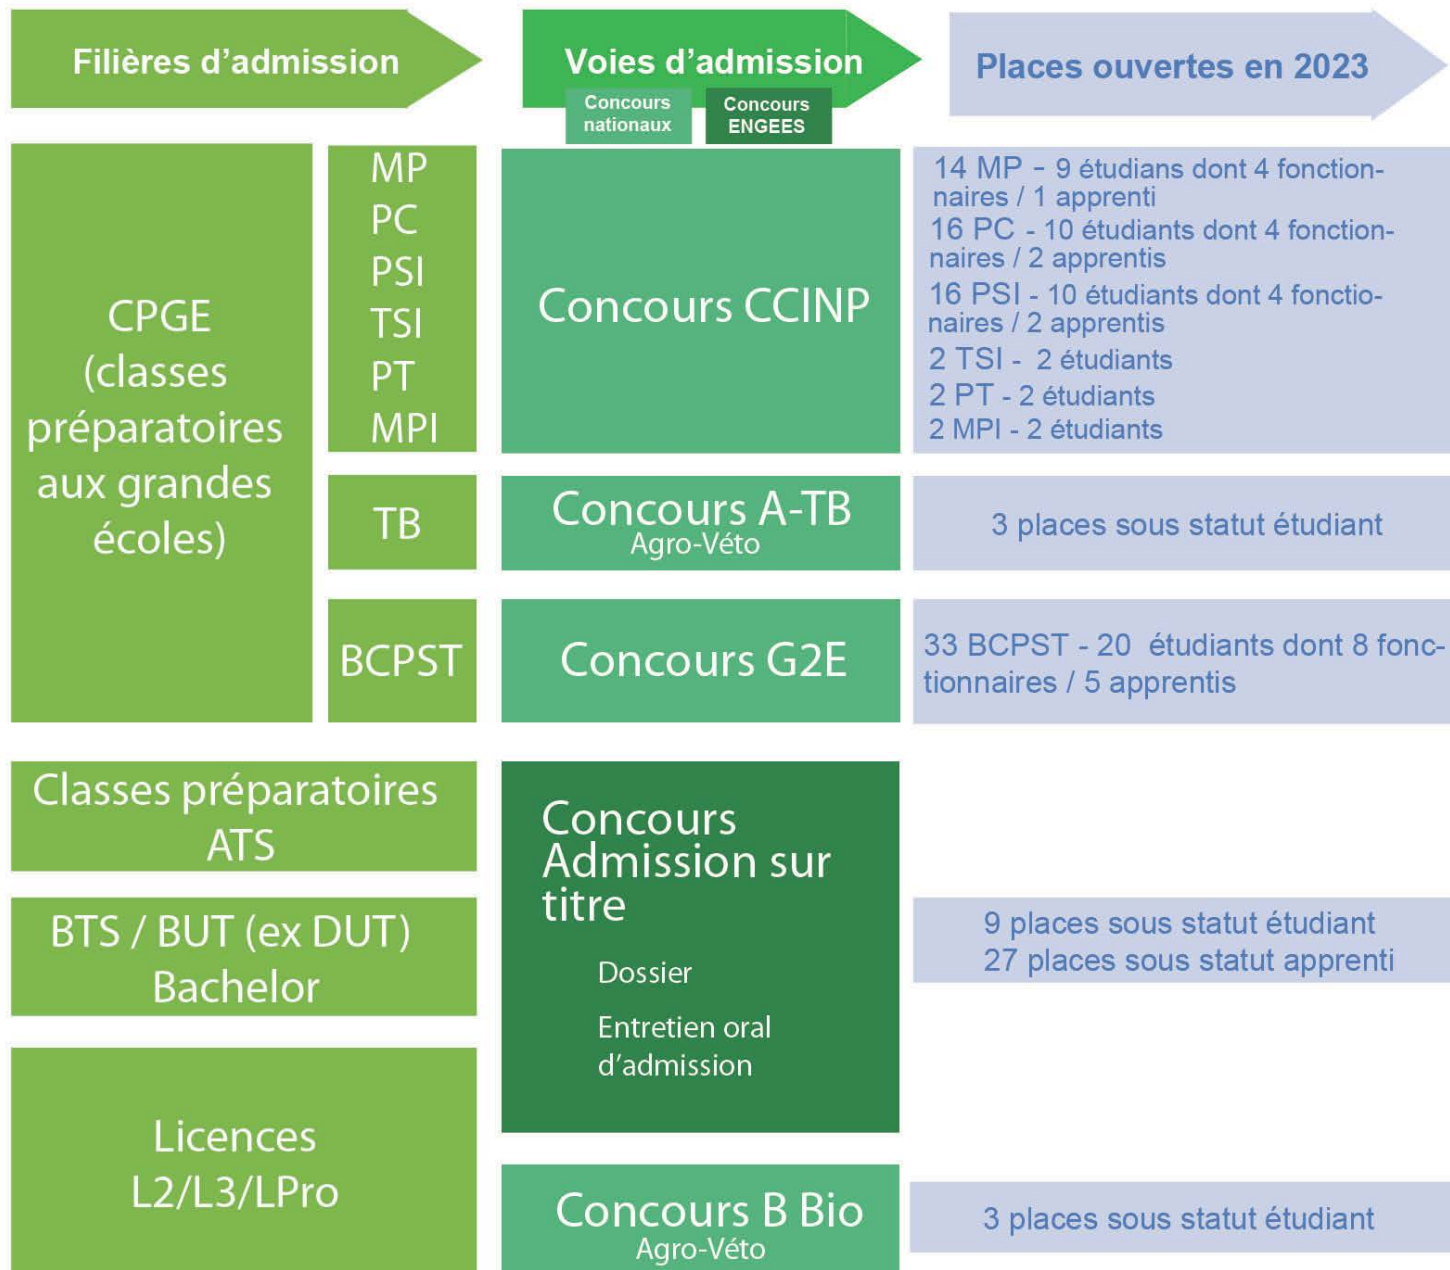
Filières d'admission

Voies d'admission

Concours nationaux

Concours ENGEES

Places ouvertes en 2023

CPGE (classes préparatoires aux grandes écoles)

MP
PC
PSI
TSI
PT
MPI

Concours CCINP

14 MP - 9 étudians dont 4 fonctionnaires / 1 apprenti
16 PC - 10 étudiants dont 4 fonctionnaires / 2 apprentis
16 PSI - 10 étudiants dont 4 fonctionaires / 2 apprentis
2 TSI - 2 étudiants
2 PT - 2 étudiants
2 MPI - 2 étudiants

TB

Concours A-TB
Agro-Véto

3 places sous statut étudiant

BCPST

Concours G2E

33 BCPST - 20 étudiants dont 8 fonctionnaires / 5 apprentis

Classes préparatoires ATS

BTS / BUT (ex DUT) Bachelor

Licences L2/L3/LPro

Concours Admission sur titre

Dossier

Entretien oral d'admission

9 places sous statut étudiant
27 places sous statut apprenti

Concours B Bio
Agro-Véto

3 places sous statut étudiant